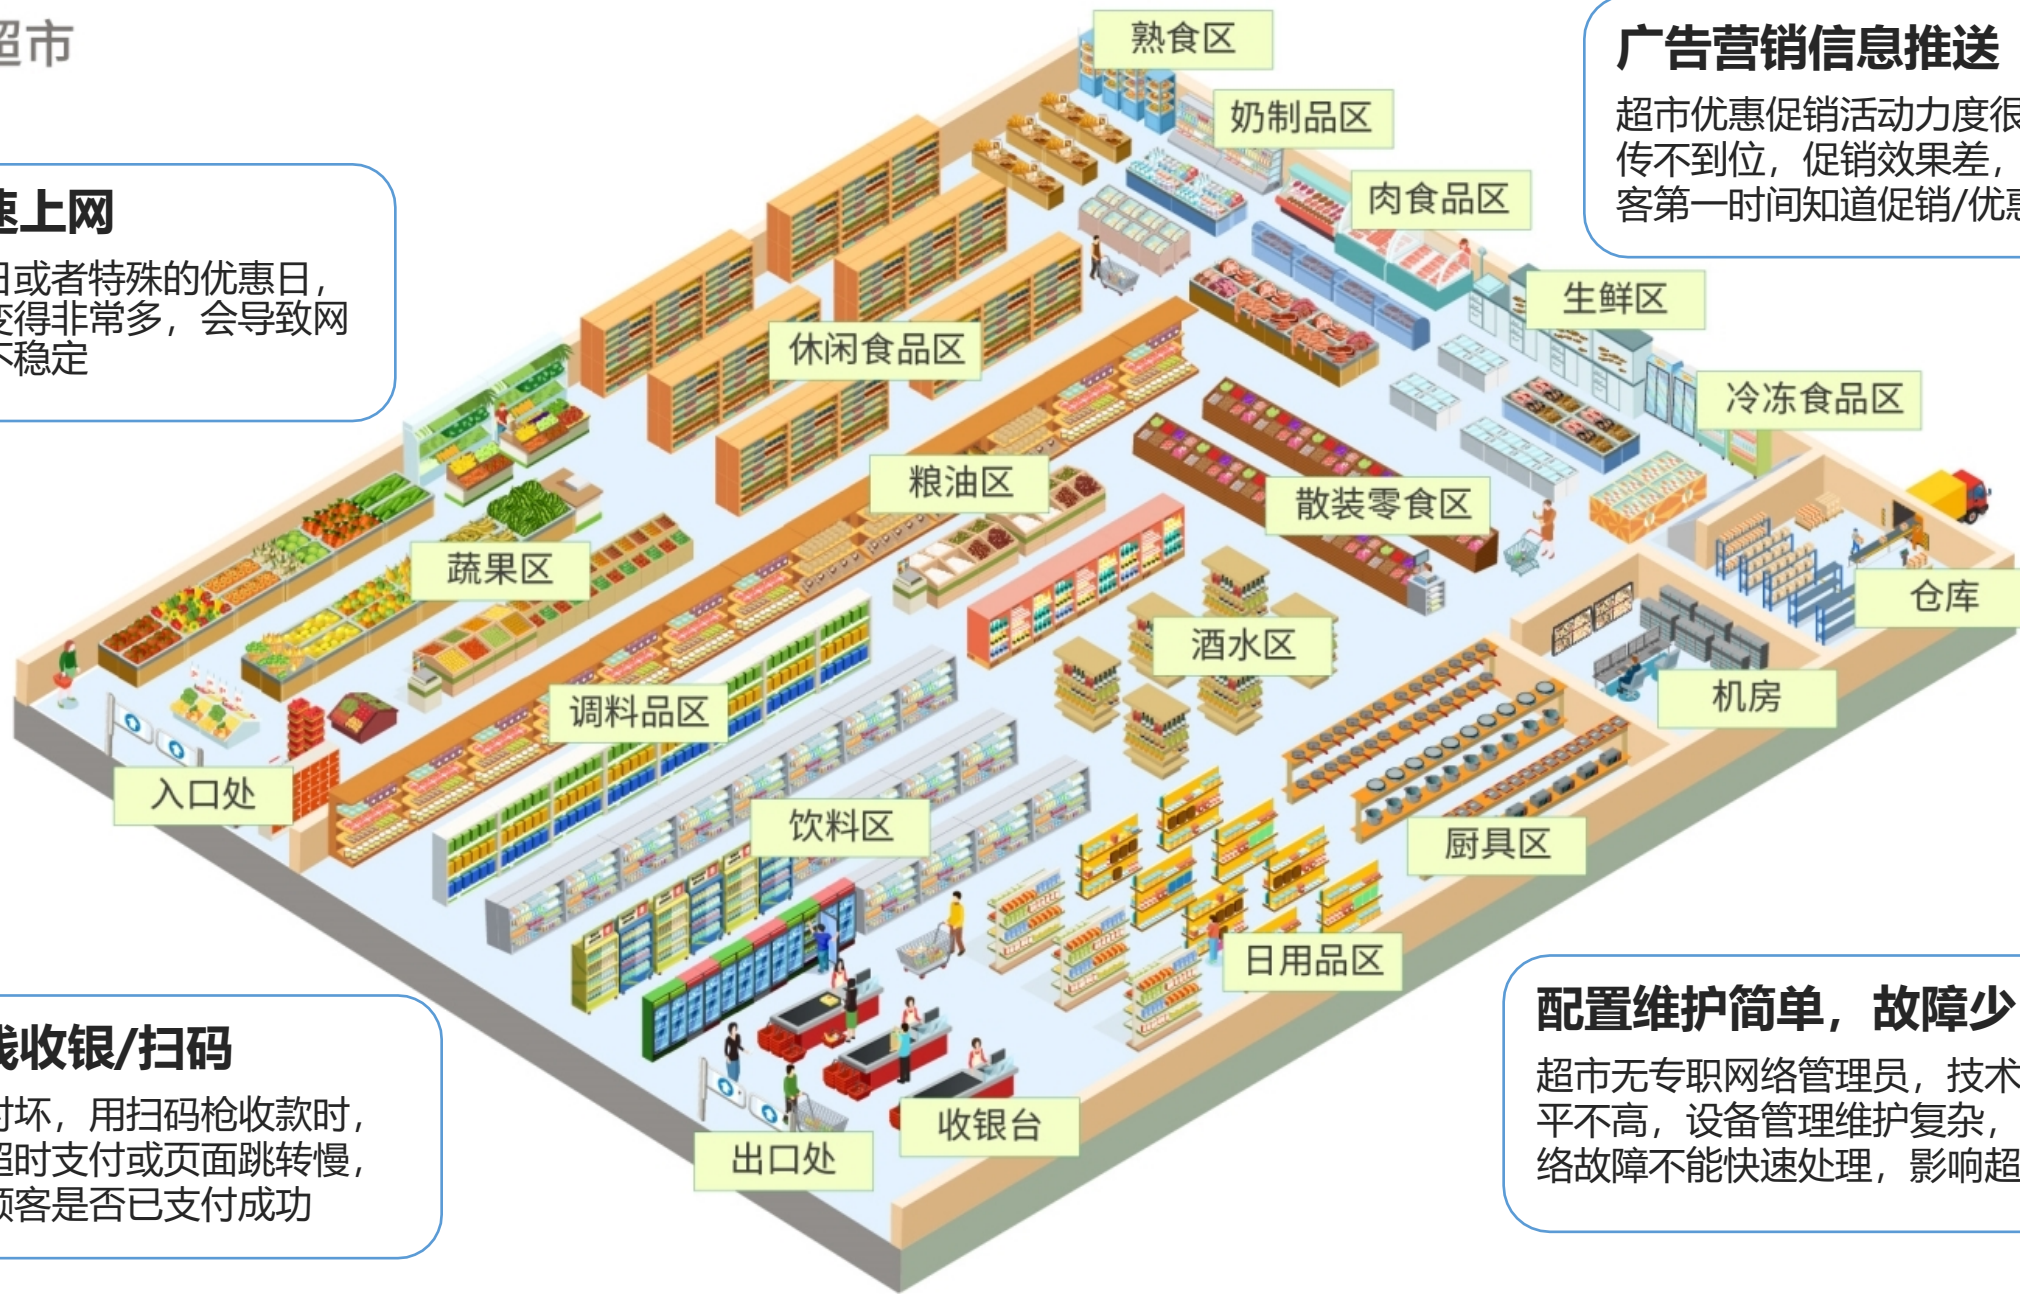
超市

速上网

日或者特殊的优惠日，变得非常多，会导致网不稳定

线收银/扫码

时坏，用扫码枪收款时，超时支付或页面跳转慢，顾客是否已支付成功

广告营销信息推送

超市优惠促销活动力度很传不到位，促销效果差，客第一时间知道促销/优惠

配置维护简单，故障少

超市无专职网络管理员，技术平不高，设备管理维护复杂，络故障不能快速处理，影响超

熟食区

奶制品区

肉食品区

生鲜区

冷冻食品区

休闲食品区

粮油区

散装零食区

蔬果区

仓库

酒水区

机房

调料品区

入口处

饮料区

厨具区

日用品区

收银台

出口处